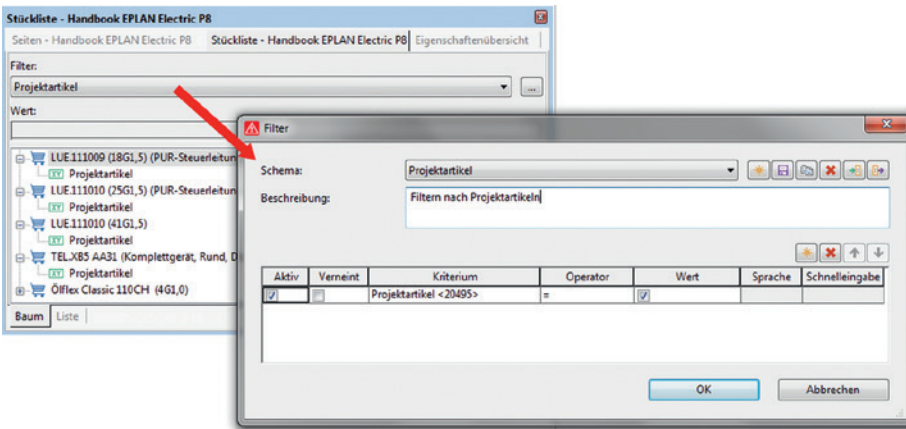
Stückliste - Handbook EPLAN Electric P8

Seiten - Handbook EPLAN Electric P8 | Stückliste - Handbook EPLAN Electric P8 | Eigenschaftenübersicht

Filter:
Projektartikel
...
Wert:

LUE.111009 (18G1,5) (PUR-Steuerleitun
XY Projektartikel
LUE.111010 (25G1,5) (PUR-Steuerleitun
XY Projektartikel
LUE.111010 (41G1,5)
XY Projektartikel
TEL.XB5 AA31 (Komplettgerät, Rund, D
XY Projektartikel
Ölflex Classic 110CH (4G1,0)

Baum | Liste

Filter

Schema: Projektartikel

Beschreibung: Filtern nach Projektartikeln

| Aktiv | Verneint | Kriterium | Operator | Wert | Sprache | Schnelleingabe |
|---|---|---|---|---|---|---|
| ☑ | ☐ | Projektartikel <20495> | = | ☑ | | |

OK
Abbrechen